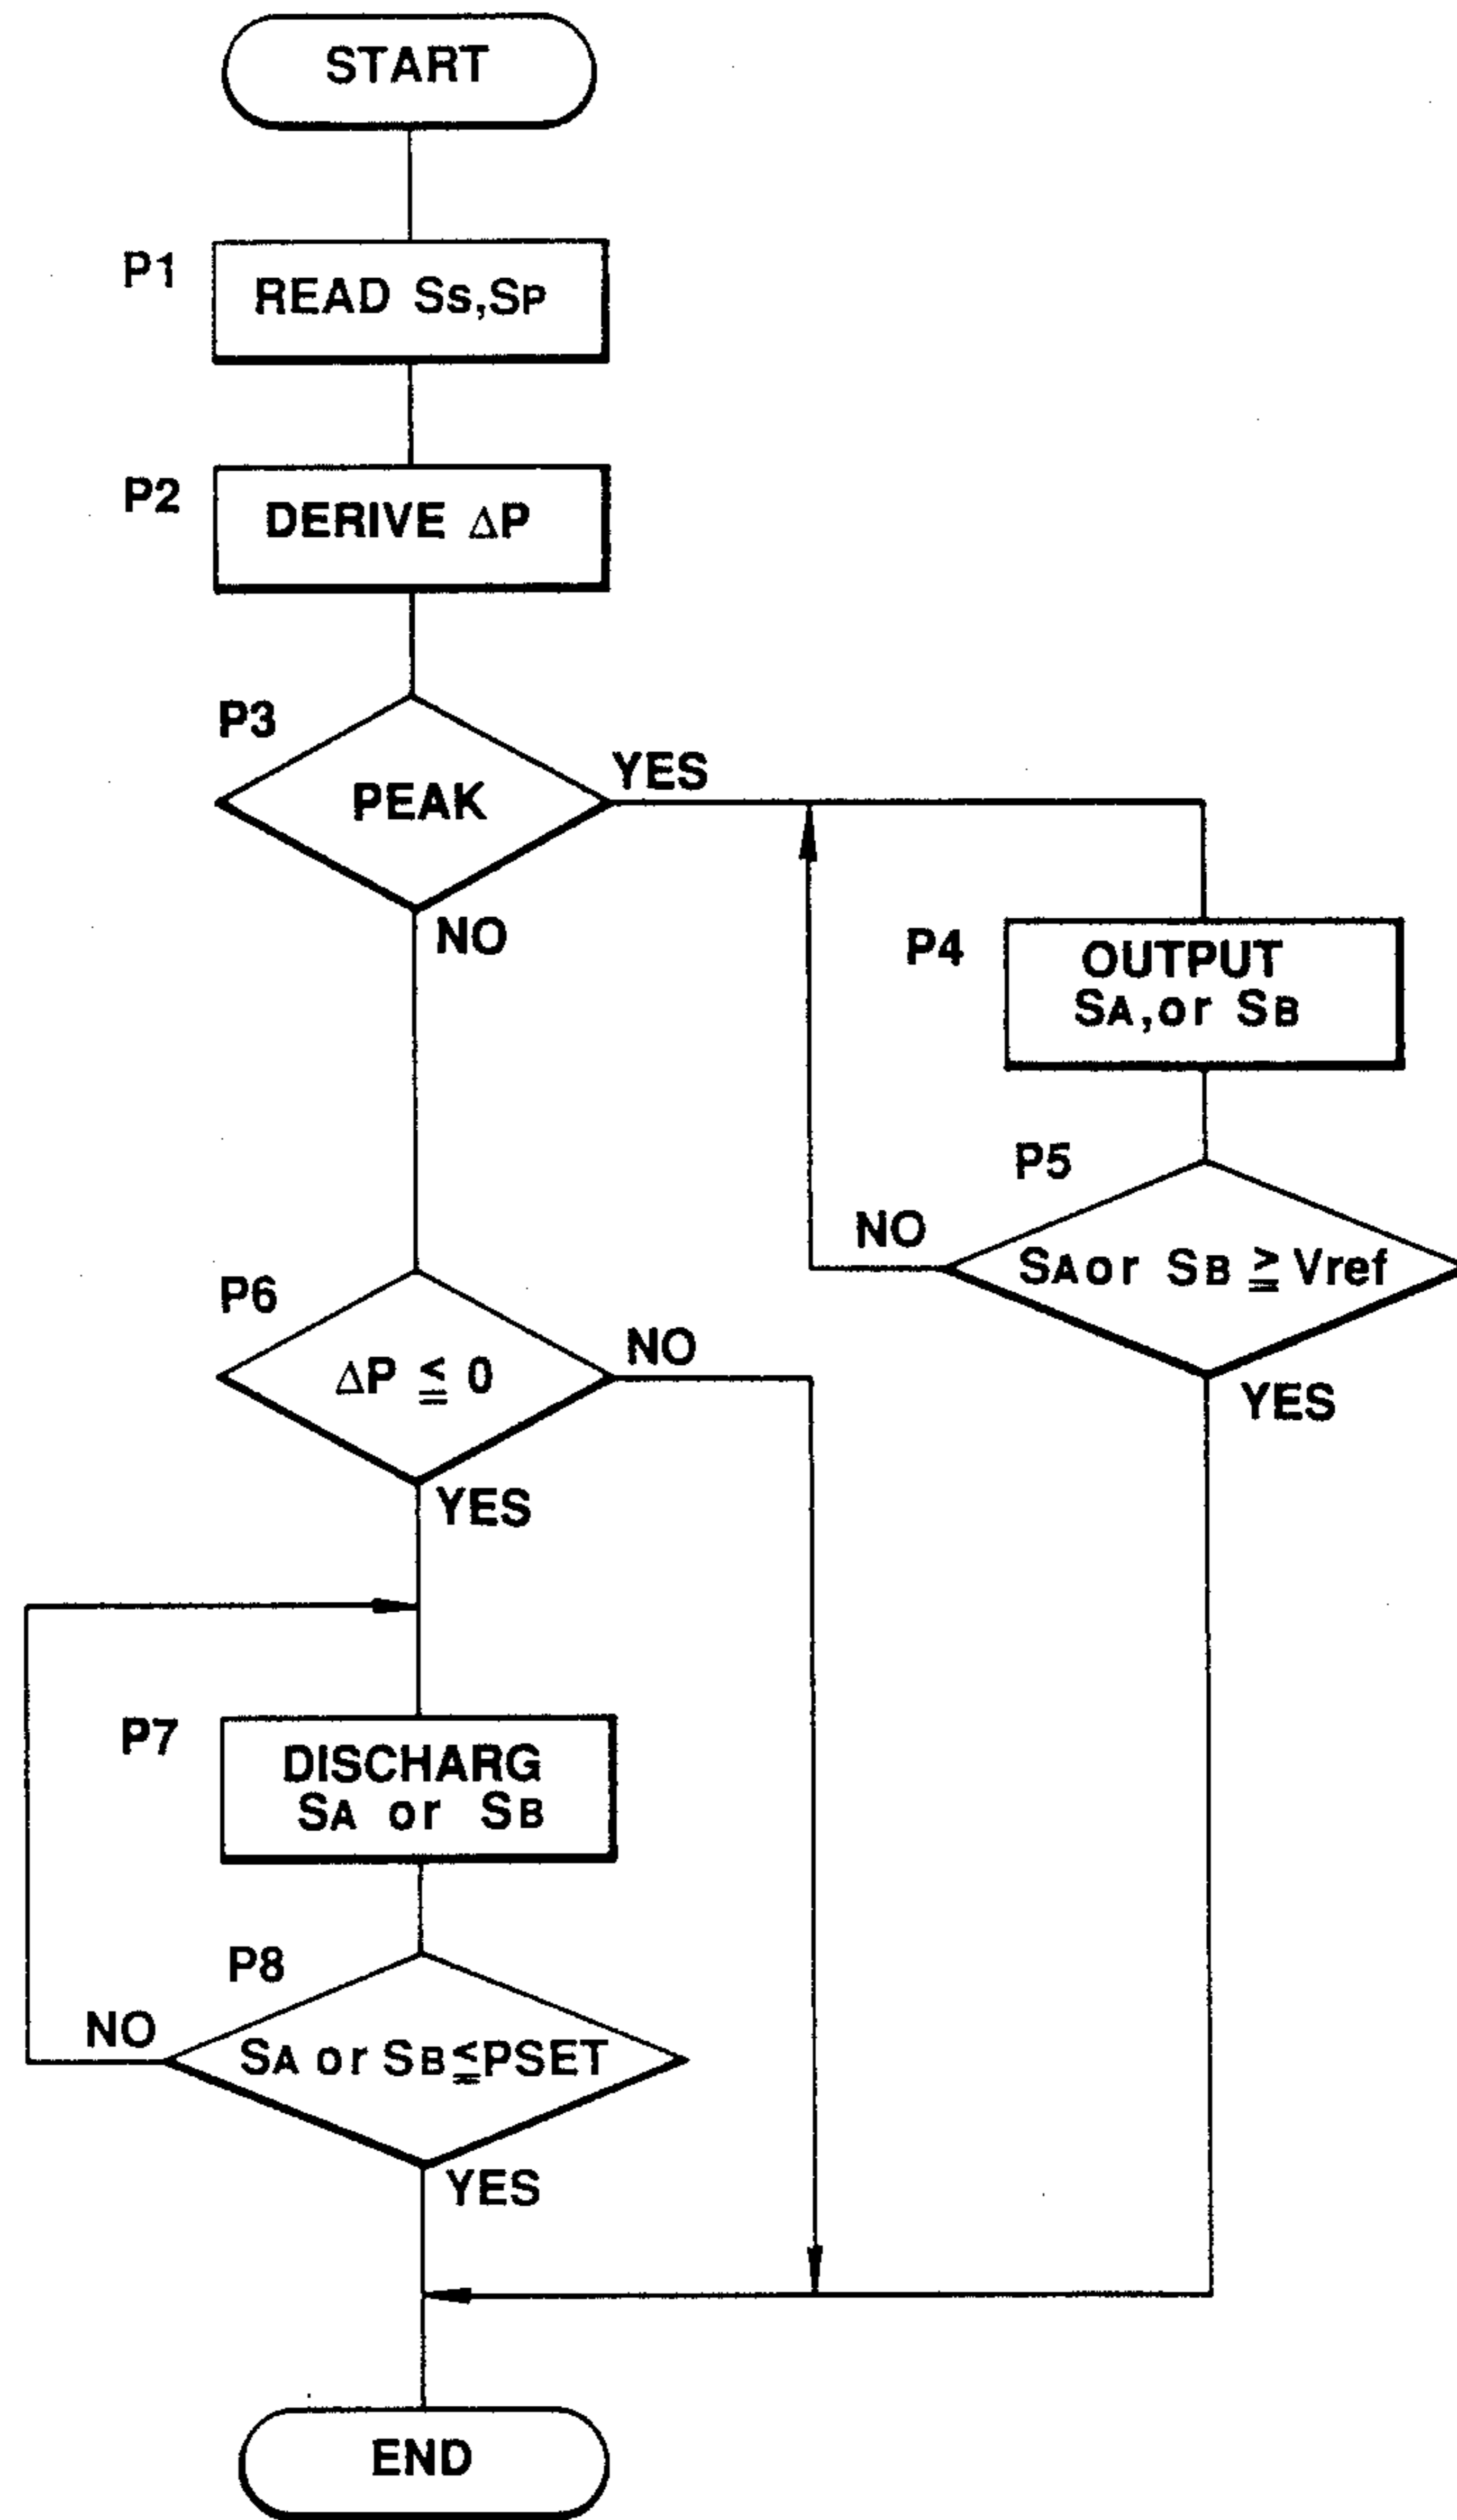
START

P1
READ $S_S$,$S_P$

P2
DERIVE $\Delta P$

P3
PEAK
YES
NO

P4
OUTPUT $S_A$,or $S_B$

P5
NO
$S_A$or $S_B \geqq$ Vref
YES

P6
$\Delta P \leqq 0$
NO
YES

P7
DISCHARG $S_A$ or $S_B$

P8
NO
$S_A$ or $S_B \leqq$PSET
YES

END